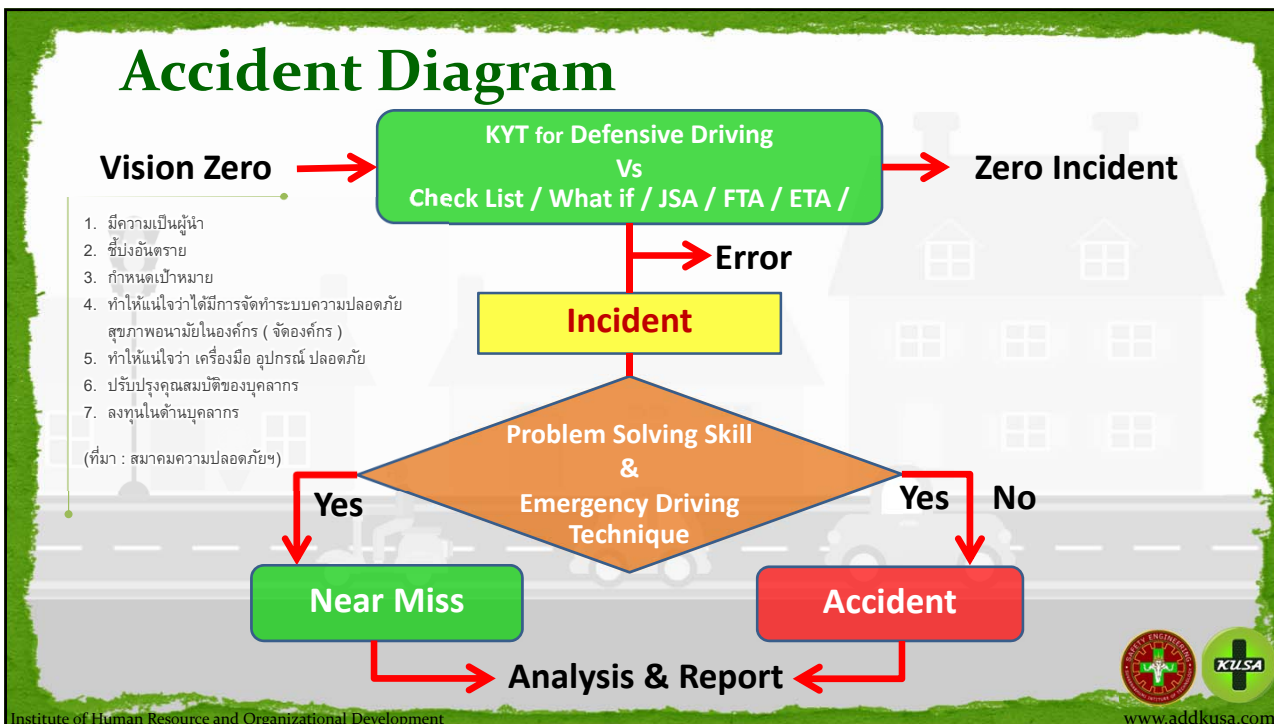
Accident Diagram

Vision Zero

KYT for Defensive Driving
Vs
Check List / What if / JSA / FTA / ETA /

Zero Incident

1. มีความเป็นผู้นำ
2. ชี้บ่งอันตราย
3. กำหนดเป้าหมาย
4. ทำให้แน่ใจว่าได้มีการจัดทำระบบความปลอดภัย สุขภาพอนามัยในองค์กร ( จัดองค์กร )
5. ทำให้แน่ใจว่า เครื่องมือ อุปกรณ์ ปลอดภัย
6. ปรับปรุงคุณสมบัติของบุคลากร
7. ลงทุนในด้านบุคลากร

(ที่มา : สมาคมความปลอดภัยฯ)

Error

Incident

Problem Solving Skill
&
Emergency Driving Technique

Yes

Yes No

Near Miss

Accident

Analysis & Report

KUSA

Institute of Human Resource and Organizational Development

www.addkusa.com